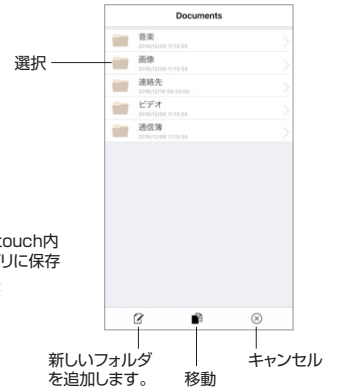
Documents

選択

音楽
2016/12/06 11:15:55

画像
2016/12/06 11:15:55

連絡先
2016/12/14 08:33:55

ビデオ
2016/12/06 11:15:55

通信簿
2016/12/06 11:15:55

touch内
リに保存

新しいフォルダを追加します。

移動

キャンセル